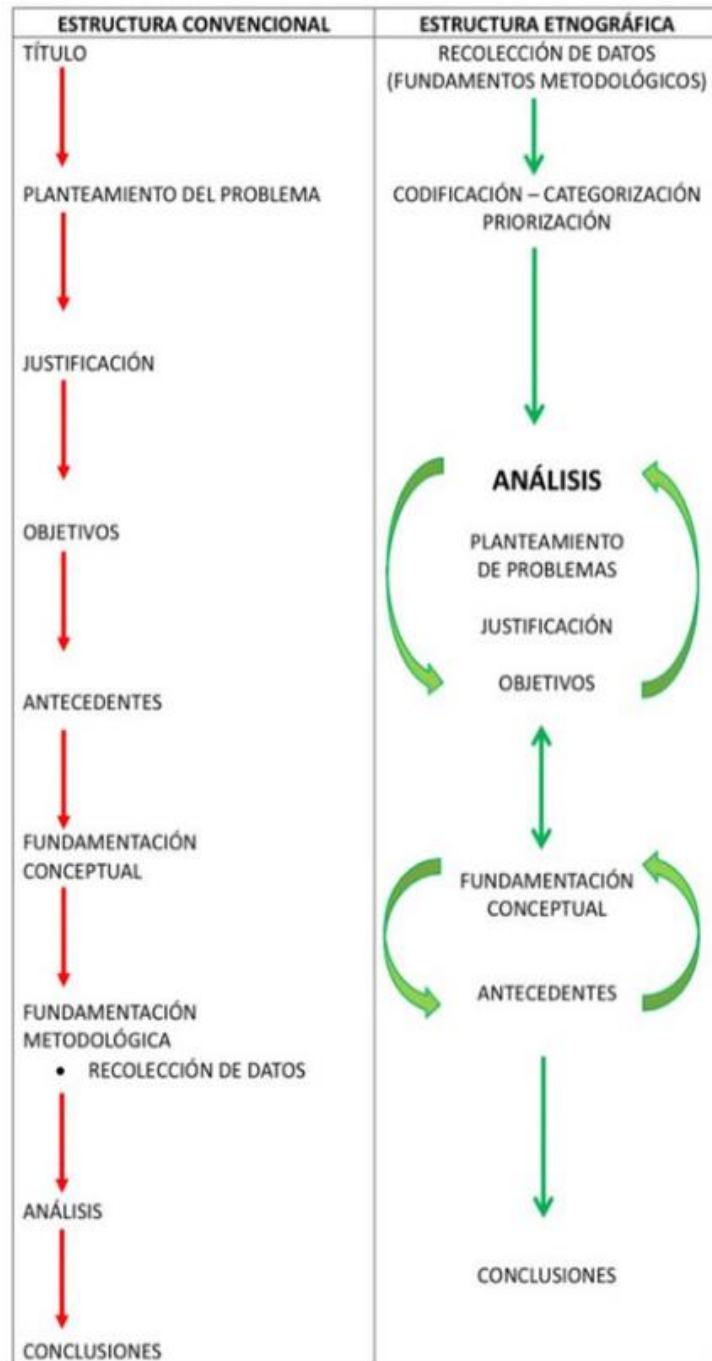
| ESTRUCTURA CONVENCIONAL | ESTRUCTURA ETNOGRÁFICA |
|---|---|
| TÍTULO | RECOLECCIÓN DE DATOS (FUNDAMENTOS METODOLÓGICOS) |
| PLANTEAMIENTO DEL PROBLEMA | CODIFICACIÓN – CATEGORIZACIÓN PRIORIZACIÓN |
| JUSTIFICACIÓN | |
| OBJETIVOS | ANÁLISIS<br>PLANTEAMIENTO DE PROBLEMAS<br>JUSTIFICACIÓN<br>OBJETIVOS |
| ANTECEDENTES | |
| FUNDAMENTACIÓN CONCEPTUAL | FUNDAMENTACIÓN CONCEPTUAL<br>ANTECEDENTES |
| FUNDAMENTACIÓN METODOLÓGICA<br>• RECOLECCIÓN DE DATOS | |
| ANÁLISIS | CONCLUSIONES |
| CONCLUSIONES | |